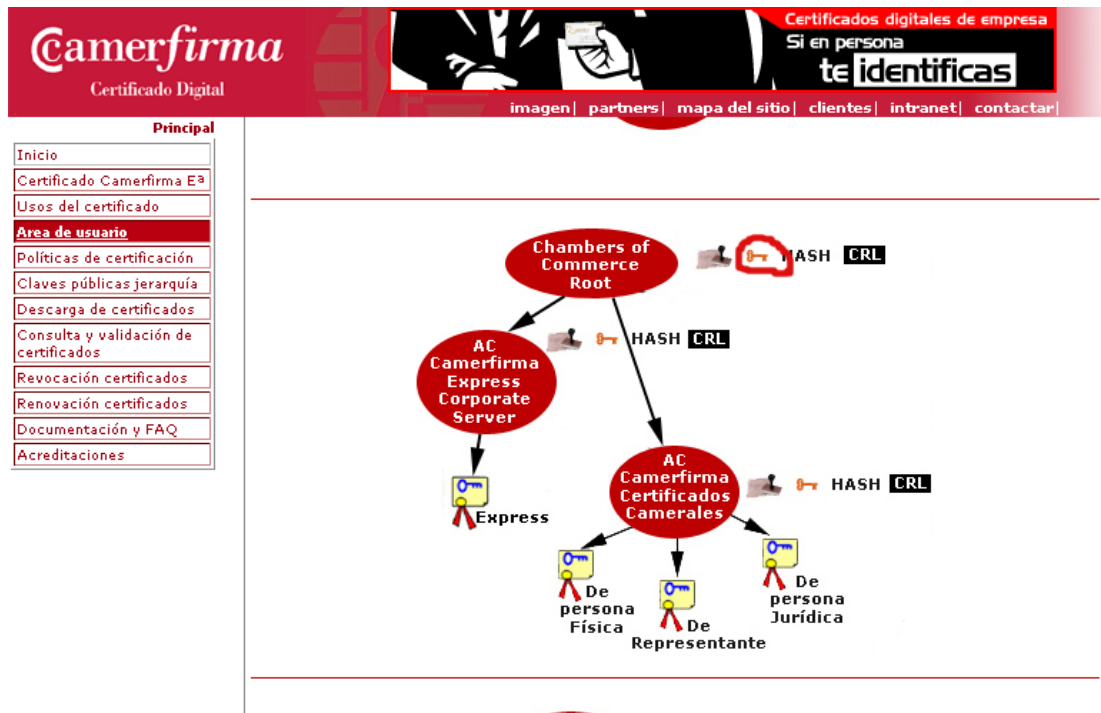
Camerfirma
Certificado Digital

Certificados digitales de empresa
Si en persona
te identificas

imagen| partners| mapa del sitio| clientes| intranet| contactar|

Principal
Inicio
Certificado Camerfirma Eª
Usos del certificado
Area de usuario
Políticas de certificación
Claves públicas jerarquía
Descarga de certificados
Consulta y validación de certificados
Revocación certificados
Renovación certificados
Documentación y FAQ
Acreditaciones

Chambers of Commerce Root
HASH CRL

AC Camerfirma Express Corporate Server
HASH CRL

Express

AC Camerfirma Certificados Camerales
HASH CRL

De persona Física
De Representante
De persona Jurídica